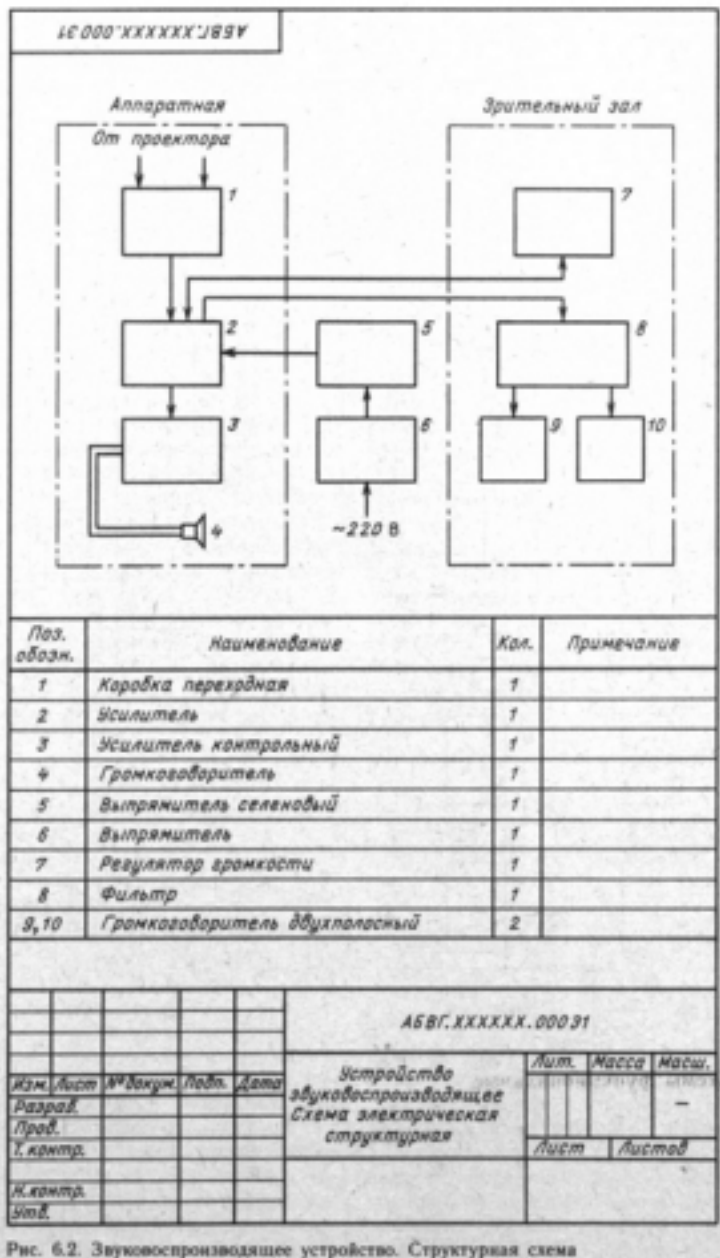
АБВГ.XXXXXX.000 Э1

Аппаратная

От проектора

Зрительный зал

1

2

3

4

5

6

~220 В

7

8

9

10

| Поз. обозн. | Наименование | Кол. | Примечание |
|---|---|---|---|
| 1 | Коробка переходная | 1 | |
| 2 | Усилитель | 1 | |
| 3 | Усилитель контрольный | 1 | |
| 4 | Громкоговоритель | 1 | |
| 5 | Выпрямитель селеновый | 1 | |
| 6 | Выпрямитель | 1 | |
| 7 | Регулятор громкости | 1 | |
| 8 | Фильтр | 1 | |
| 9, 10 | Громкоговоритель двухполосный | 2 | |

АБВГ.XXXXXX.000 Э1

Изм. Лист № докум. Подп. Дата

Разраб.

Пров.

Т. контр.

Н. контр.

Утв.

Устройство звуковоспроизводящее Схема электрическая структурная

Лит. Масса Масш.

—

Лист Листов

Рис. 6.2. Звуковоспроизводящее устройство. Структурная схема